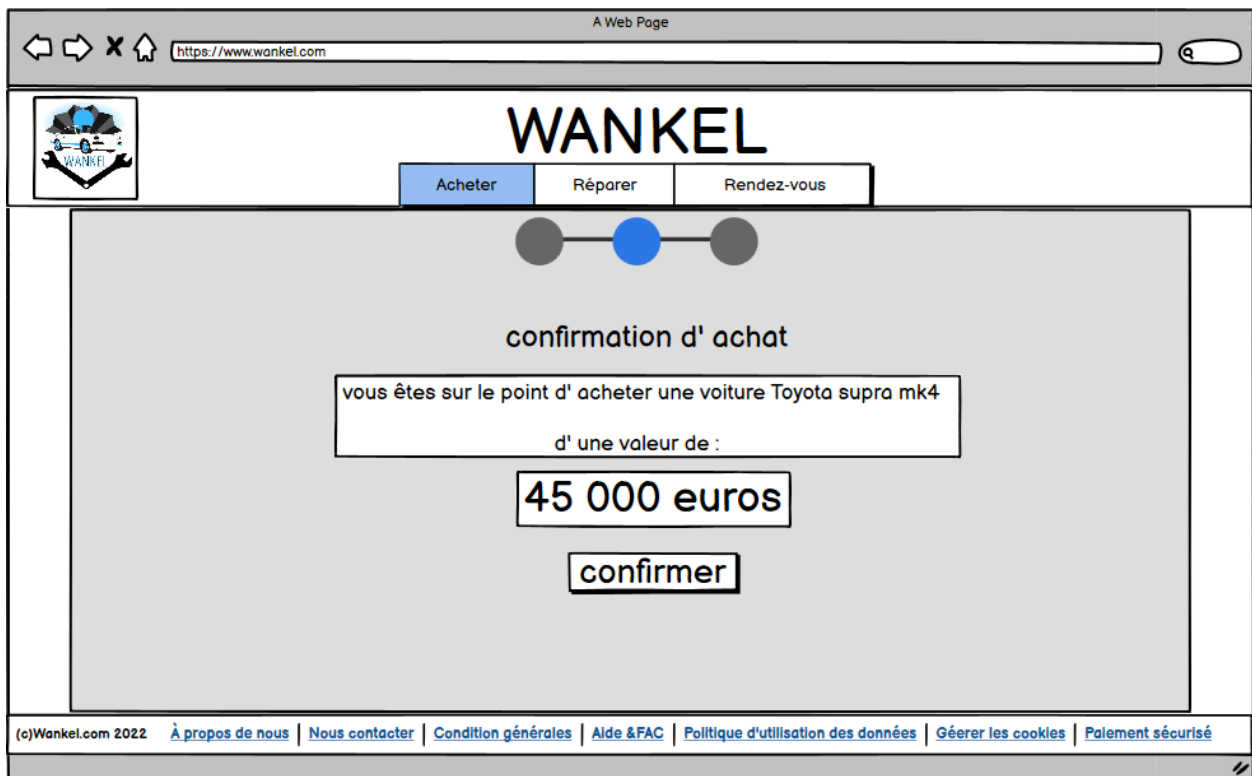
A Web Page

https://www.wankel.com

WANKEL

WANKEL

Acheter | Réparer | Rendez-vous

confirmation d' achat

vous êtes sur le point d' acheter une voiture Toyota supra mk4

d' une valeur de :

45 000 euros

confirmer

(c)Wankel.com 2022 À propos de nous | Nous contacter | Condition générales | Aide &FAC | Politique d'utilisation des données | Gêrer les cookies | Paiement sécurisé